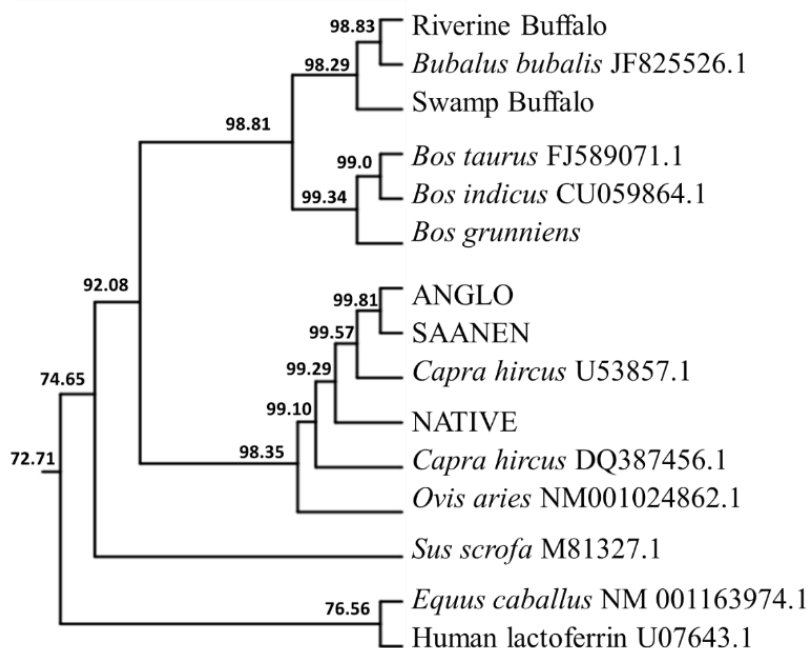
98.83 Riverine Buffalo
Bubalus bubalis JF825526.1
98.29
Swamp Buffalo
98.81
99.0 Bos taurus FJ589071.1
Bos indicus CU059864.1
99.34
Bos grunniens
92.08
99.81 ANGLO
SAANEN
99.57
Capra hircus U53857.1
99.29
74.65
99.10 NATIVE
72.71
98.35
Capra hircus DQ387456.1
Ovis aries NM001024862.1
Sus scrofa M81327.1
76.56 Equus caballus NM 001163974.1
Human lactoferrin U07643.1